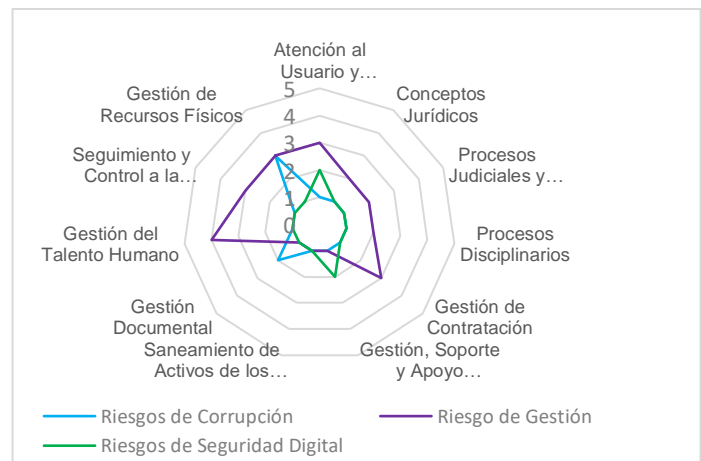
Atención al Usuario y…

Conceptos Jurídicos

Procesos Judiciales y…

Procesos Disciplinarios

Gestión de Contratación

Gestión, Soporte y Apoyo…

Saneamiento de Activos de los…

Gestión Documental

Gestión del Talento Humano

Seguimiento y Control a la…

Gestión de Recursos Físicos

5
4
3
2
1
0

Riesgos de Corrupción
Riesgo de Gestión
Riesgos de Seguridad Digital